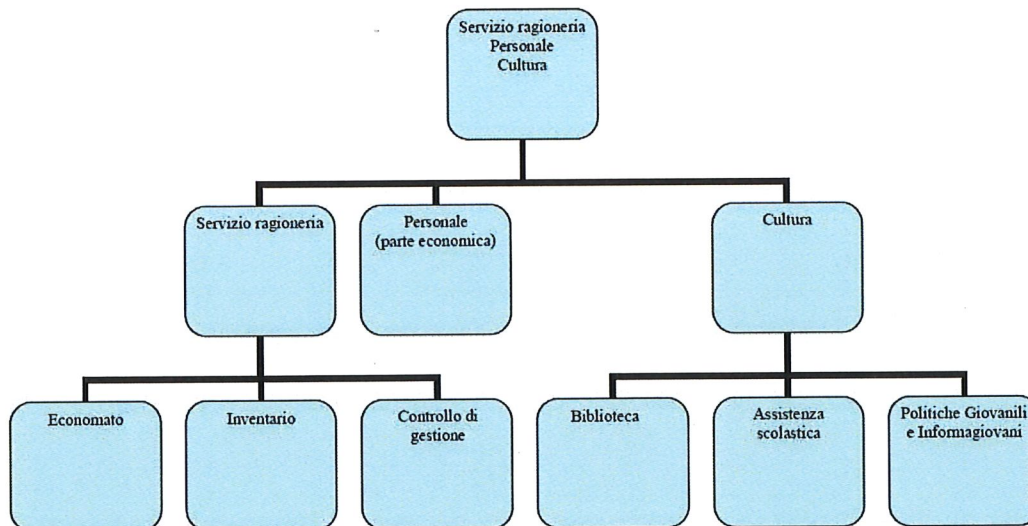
Servizio ragioneria
Personale
Cultura

Servizio ragioneria

Personale
(parte economica)

Cultura

Economato

Inventario

Controllo di
gestione

Biblioteca

Assistenza
scolastica

Politiche Giovanili
e Informagiovani